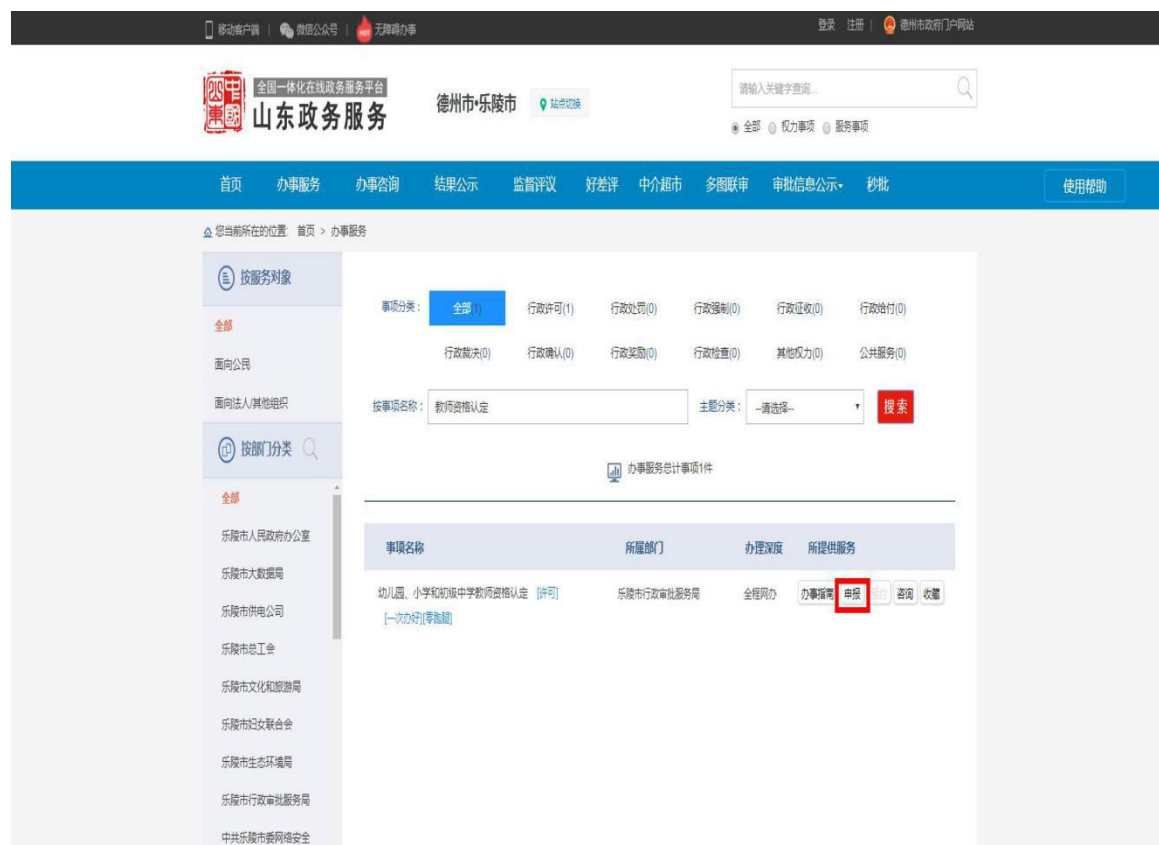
移动客户端 | 微信公众号 | 无障碍办事

登录 注册 | 德州市政府门户网站

全国一体化在线政务服务平台
山东政务服务

德州市•乐陵市 站点切换

请输入关键字查询...

全部 权力事项 服务事项

首页 办事服务 办事咨询 结果公示 监督评议 好差评 中介超市 多图联审 审批信息公示 秒批 使用帮助

您当前所在的位置: 首页 > 办事服务

按服务对象

全部

面向公民

面向法人/其他组织

按部门分类

全部

乐陵市人民政府办公室

乐陵市大数据局

乐陵市供电公司

乐陵市总工会

乐陵市文化和旅游局

乐陵市妇女联合会

乐陵市生态环境局

乐陵市行政审批服务局

中共乐陵市委网络安全

事项分类: 全部(1) 行政许可(1) 行政处罚(0) 行政强制(0) 行政征收(0) 行政给付(0) 行政裁决(0) 行政确认(0) 行政奖励(0) 行政检查(0) 其他权力(0) 公共服务(0)

按事项名称: 教师资格认定 主题分类: --请选择-- 搜索

办事服务总计事项1件

| 事项名称 | 所属部门 | 办理深度 | 所提供服务 |
|---|---|---|---|
| 幼儿园、小学和初级中学教师资格认定 [许可] [一次办好][零跑腿] | 乐陵市行政审批服务局 | 全程网办 | 办事指南 申报 预约 咨询 收藏 |